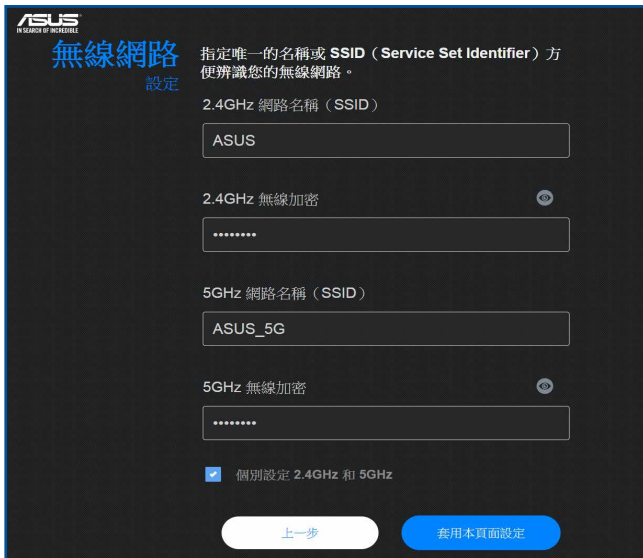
ASUS
IN SEARCH OF INCREDIBLE

無線網路
設定

指定唯一的名稱或 SSID（Service Set Identifier）方便辨識您的無線網路。

2.4GHz 網路名稱（SSID）

ASUS

2.4GHz 無線加密

••••••••

5GHz 網路名稱（SSID）

ASUS_5G

5GHz 無線加密

••••••••

個別設定 2.4GHz 和 5GHz

上一步

套用本頁面設定